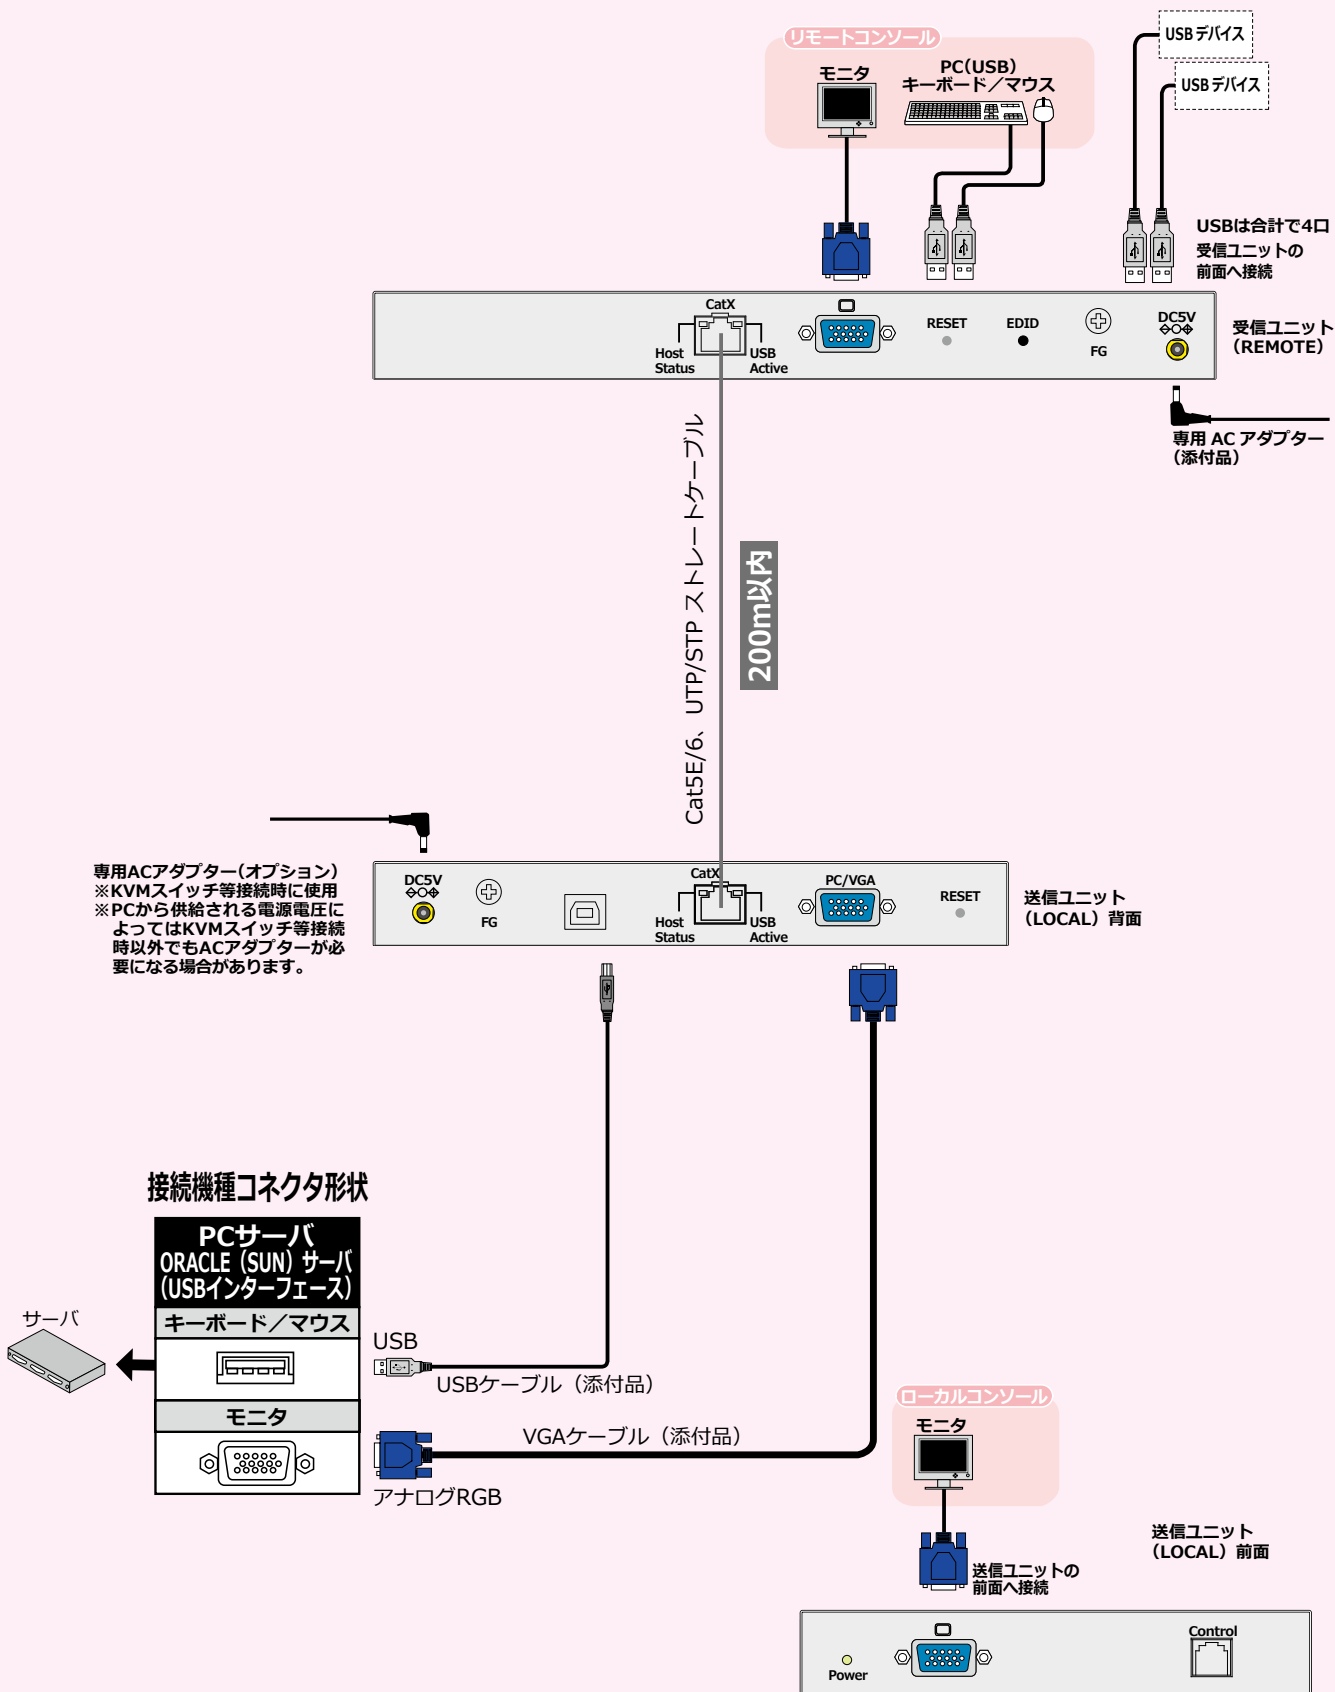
リモートコンソール

モニタ

PC(USB)
キーボード／マウス

USBデバイス

USBデバイス

USBは合計で4口
受信ユニットの
前面へ接続

CatX

Host Status

USB Active

RESET

EDID

FG

DC5V

受信ユニット
(REMOTE)

専用 AC アダプター
(添付品)

Cat5E/6、UTP/STP ストレートケーブル

200m以内

専用ACアダプター(オプション)
※KVMスイッチ等接続時に使用
※PCから供給される電源電圧によってはKVMスイッチ等接続時以外でもACアダプターが必要になる場合があります。

DC5V

FG

CatX

Host Status

USB Active

PC/VGA

RESET

送信ユニット
(LOCAL) 背面

接続機種コネクタ形状

| PCサーバ ORACLE (SUN) サーバ (USBインターフェース) |
|---|
| キーボード／マウス |
| |
| モニタ |
| |

サーバ

USB

USBケーブル (添付品)

VGAケーブル (添付品)

アナログRGB

ローカルコンソール

モニタ

送信ユニットの
前面へ接続

送信ユニット
(LOCAL) 前面

Power

Control